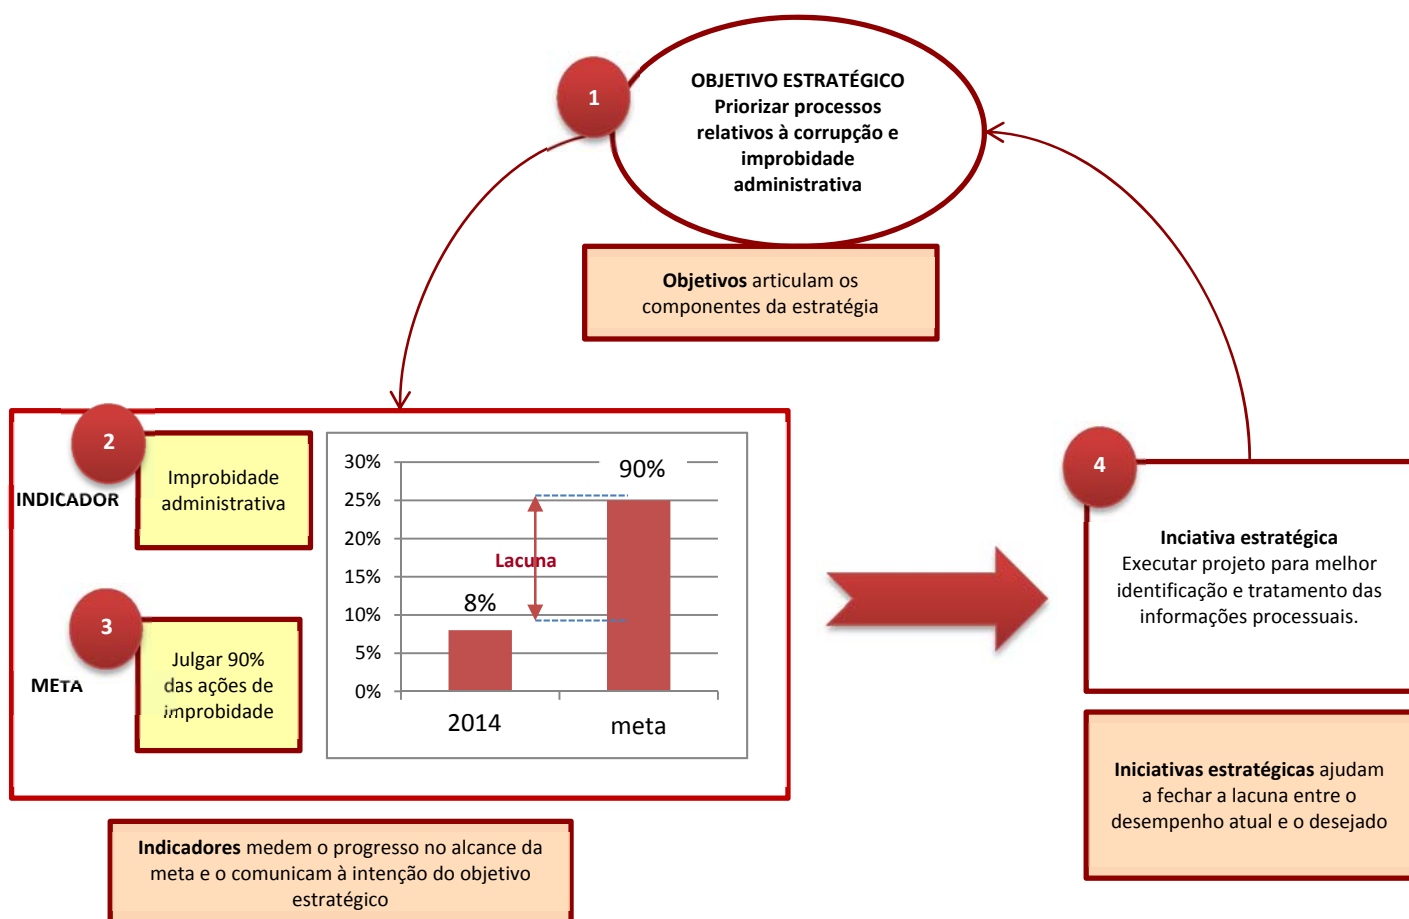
1

OBJETIVO ESTRATÉGICO
Priorizar processos relativos à corrupção e improbidade administrativa

Objetivos articulam os componentes da estratégia

2

INDICADOR

Improbidade administrativa

3

META

Julgar 90% das ações de improbidade

30%
25%
20%
15%
10%
5%
0%

90%

Lacuna

8%

2014

meta

4

Inciativa estratégica
Executar projeto para melhor identificação e tratamento das informações processuais.

Iniciativas estratégicas ajudam a fechar a lacuna entre o desempenho atual e o desejado

Indicadores medem o progresso no alcance da meta e o comunicam à intenção do objetivo estratégico